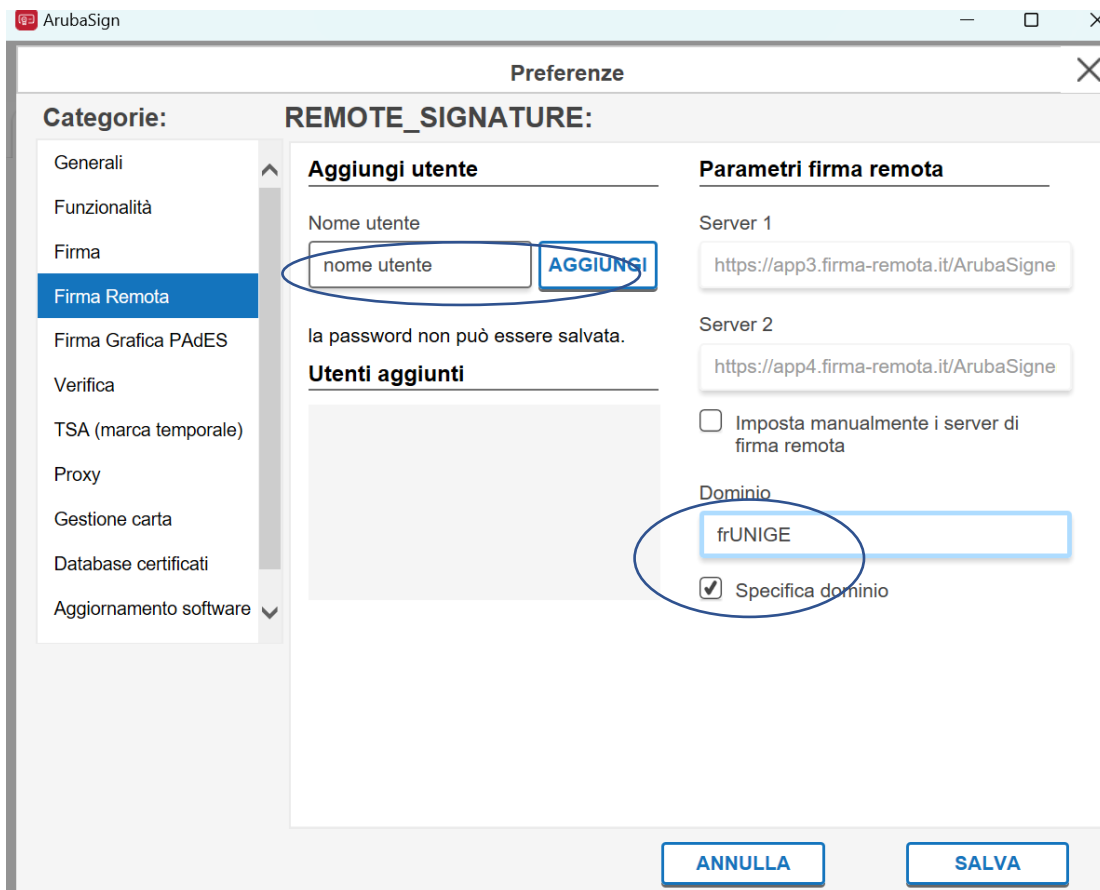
ArubaSign

Preferenze

Categorie:

REMOTE_SIGNATURE:

Generali
Funzionalità
Firma
Firma Remota
Firma Grafica PAdES
Verifica
TSA (marca temporale)
Proxy
Gestione carta
Database certificati
Aggiornamento software

Aggiungi utente

Nome utente

nome utente

AGGIUNGI

la password non può essere salvata.

Utenti aggiunti

Parametri firma remota

Server 1

https://app3.firma-remota.it/ArubaSigne

Server 2

https://app4.firma-remota.it/ArubaSigne

Imposta manualmente i server di firma remota

Dominio

frUNIGE

Specifica dominio

ANNULLA

SALVA